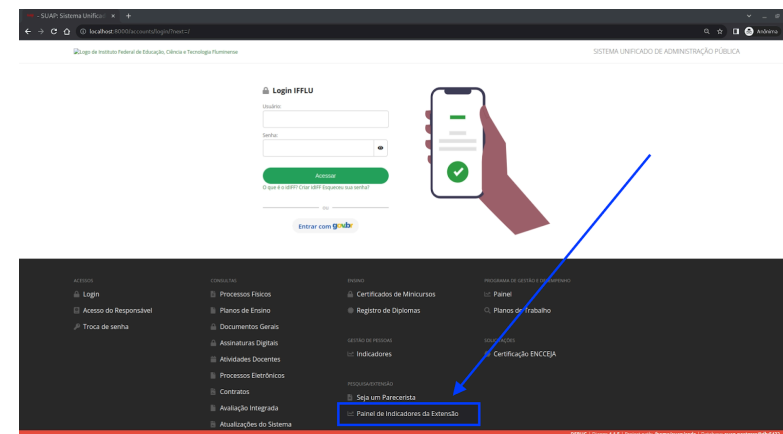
- SUAP: Sistema Unificad ×   +

localhost:8000/accounts/login/?next=/

Anônima

Logo do Instituto Federal de Educação, Ciência e Tecnologia Fluminense

SISTEMA UNIFICADO DE ADMINISTRAÇÃO PÚBLICA

Login IFFLU

Usuário:

Senha:

Acessar

O que é o idIFF? Criar idIFF Esqueceu sua senha?

ou

Entrar com gov.br

ACESSOS
Login
Acesso do Responsável
Troca de senha

CONSULTAS
Processos Físicos
Planos de Ensino
Documentos Gerais
Assinaturas Digitais
Atividades Docentes
Processos Eletrônicos
Contratos
Avaliação Integrada
Atualizações do Sistema

ENSINO
Certificados de Minicursos
Registro de Diplomas

GESTÃO DE PESSOAS
Indicadores

PESQUISA/EXTENSÃO
Seja um Parecerista
Painel de Indicadores da Extensão

PROGRAMA DE GESTÃO E DESEMPENHO
Painel
Planos de Trabalho

SOLICITAÇÕES
Certificação ENCCEJA

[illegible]